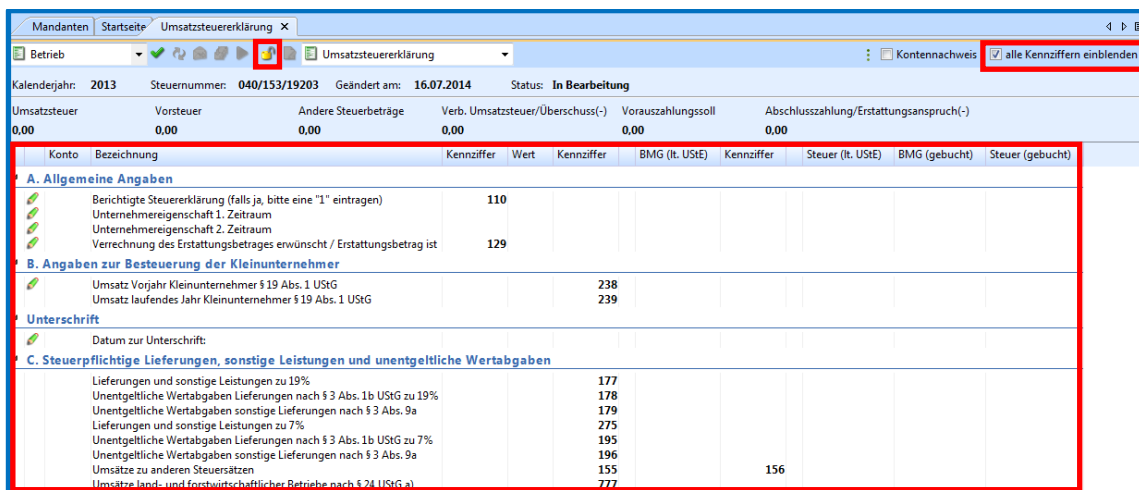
Mandanten | Startseite | Umsatzsteuererklärung ×

Betrieb | Umsatzsteuererklärung | Kontennachweis | alle Kennziffern einblenden

Kalenderjahr: 2013 Steuernummer: 040/153/19203 Geändert am: 16.07.2014 Status: In Bearbeitung

| Umsatzsteuer | Vorsteuer | Andere Steuerbeträge | Verb. Umsatzsteuer/Überschuss(-) | Vorauszahlungssoll | Abschlusszahlung/Erstattungsanspruch(-) |
|---|---|---|---|---|---|
| 0,00 | 0,00 | 0,00 | 0,00 | 0,00 | 0,00 |

| Konto | Bezeichnung | Kennziffer | Wert | Kennziffer | BMG (lt. UStE) | Kennziffer | Steuer (lt. UStE) | BMG (gebucht) | Steuer (gebucht) |
|---|---|---|---|---|---|---|---|---|---|
| | **A. Allgemeine Angaben** | | | | | | | | |
| | Berichtigte Steuererklärung (falls ja, bitte eine "1" eintragen) | 110 | | | | | | | |
| | Unternehmereigenschaft 1. Zeitraum | | | | | | | | |
| | Unternehmereigenschaft 2. Zeitraum | | | | | | | | |
| | Verrechnung des Erstattungsbetrages erwünscht / Erstattungsbetrag ist | 129 | | | | | | | |
| | **B. Angaben zur Besteuerung der Kleinunternehmer** | | | | | | | | |
| | Umsatz Vorjahr Kleinunternehmer § 19 Abs. 1 UStG | | | 238 | | | | | |
| | Umsatz laufendes Jahr Kleinunternehmer § 19 Abs. 1 UStG | | | 239 | | | | | |
| | **Unterschrift** | | | | | | | | |
| | Datum zur Unterschrift: | | | | | | | | |
| | **C. Steuerpflichtige Lieferungen, sonstige Leistungen und unentgeltliche Wertabgaben** | | | | | | | | |
| | Lieferungen und sonstige Leistungen zu 19% | | | 177 | | | | | |
| | Unentgeltliche Wertabgaben Lieferungen nach § 3 Abs. 1b UStG zu 19% | | | 178 | | | | | |
| | Unentgeltliche Wertabgaben sonstige Lieferungen nach § 3 Abs. 9a | | | 179 | | | | | |
| | Lieferungen und sonstige Leistungen zu 7% | | | 275 | | | | | |
| | Unentgeltliche Wertabgaben Lieferungen nach § 3 Abs. 1b UStG zu 7% | | | 195 | | | | | |
| | Unentgeltliche Wertabgaben sonstige Lieferungen nach § 3 Abs. 9a | | | 196 | | | | | |
| | Umsätze zu anderen Steuersätzen | | | 155 | | 156 | | | |
| | Umsätze land- und forstwirtschaftlicher Betriebe nach § 24 UStG a) | | | 777 | | | | | |